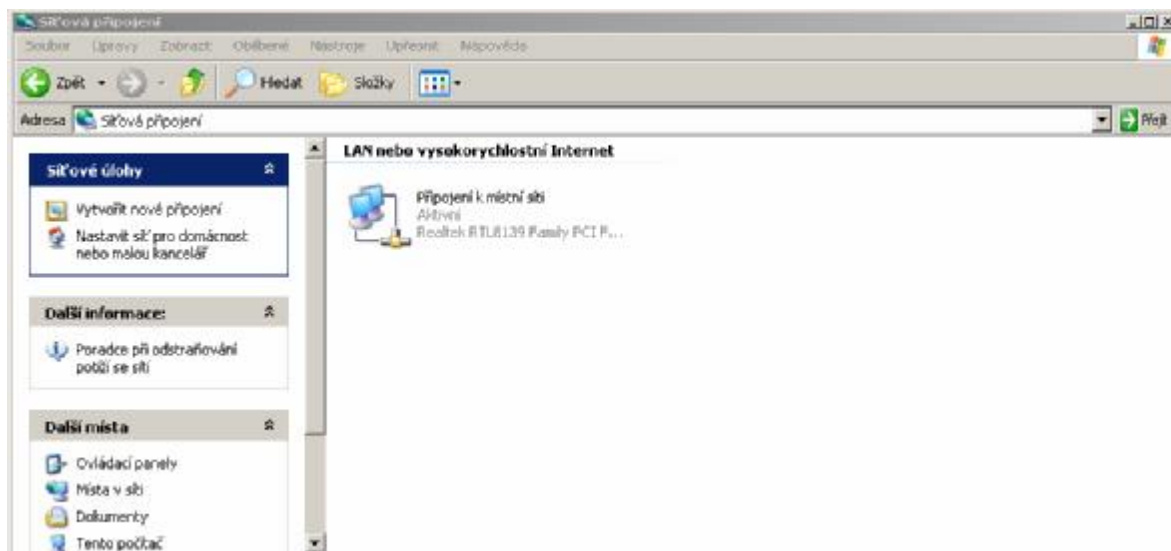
Síťová připojení

Soubor Úpravy Zobrazit Oblíbené Nástroje Upřesnit Nápověda

Zpět Hledat Složky

Adresa Síťová připojení

Přejít

Síťové úlohy

Vytvořit nové připojení

Nastavit síť pro domácnost nebo malou kancelář

Další informace:

Poradce při odstraňování potíží se sítí

Další místa

Ovládací panely

Místa v síti

Dokumenty

Tento počítač

LAN nebo vysokorychlostní Internet

Připojení k místní síti
Aktivní
Realtek RTL8139 Family PCI F...